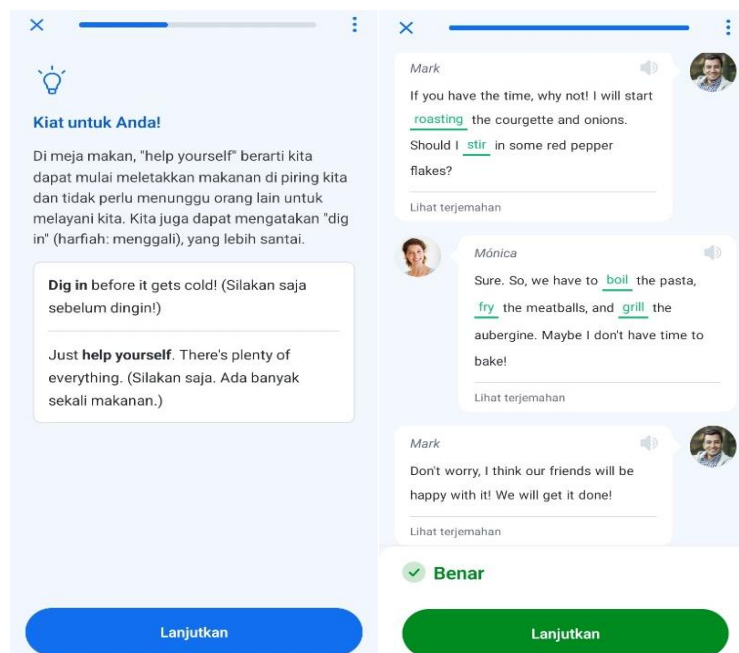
Kiat untuk Anda!

Di meja makan, "help yourself" berarti kita dapat mulai meletakkan makanan di piring kita dan tidak perlu menunggu orang lain untuk melayani kita. Kita juga dapat mengatakan "dig in" (harfiah: menggali), yang lebih santai.

**Dig in** before it gets cold! (Silakan saja sebelum dingin!)

Just **help yourself**. There's plenty of everything. (Silakan saja. Ada banyak sekali makanan.)

Lanjutkan

Mark
If you have the time, why not! I will start roasting the courgette and onions. Should I stir in some red pepper flakes?
Lihat terjemahan

Mónica
Sure. So, we have to boil the pasta, fry the meatballs, and grill the aubergine. Maybe I don't have time to bake!
Lihat terjemahan

Mark
Don't worry, I think our friends will be happy with it! We will get it done!
Lihat terjemahan

Benar

Lanjutkan